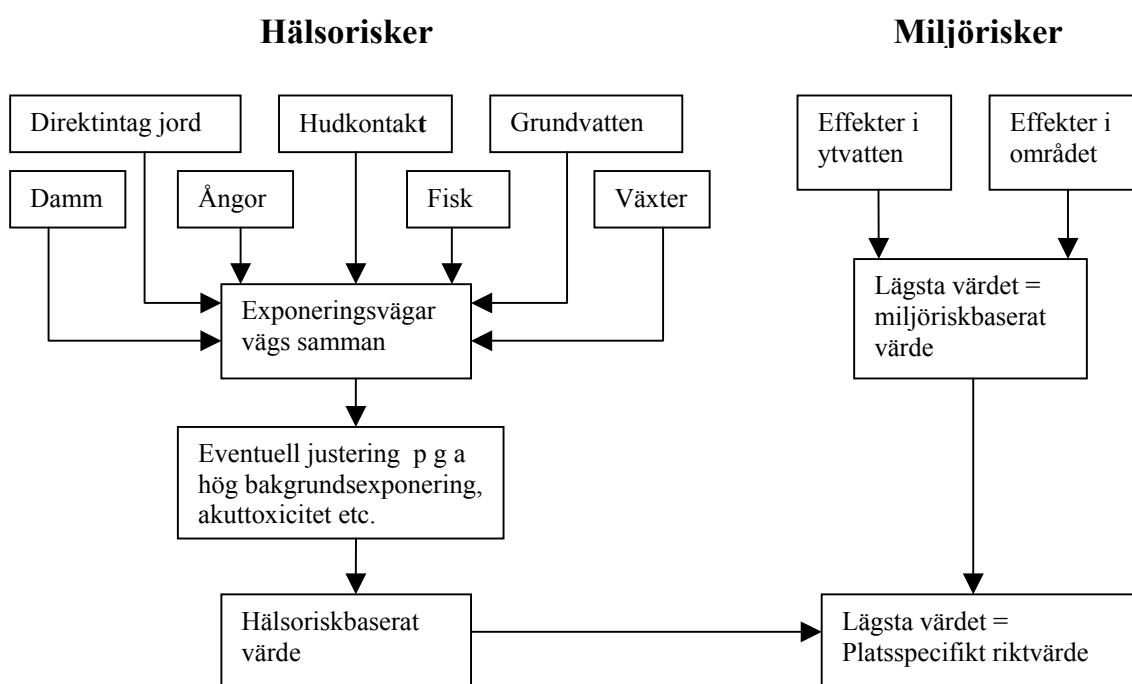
Hälsorisker

Miljörisker

Direktintag jord

Hudkontakt

Grundvatten

Damm

Ångor

Fisk

Växter

Effekter i ytvatten

Effekter i området

Exponeringsvägar vägs samman

Lägsta värdet = miljöriskbaserat värde

Eventuell justering p g a hög bakgrundsexponering, akuttoxicitet etc.

Hälsoriskbaserat värde

Lägsta värdet = Platsspecifikt riktvärde